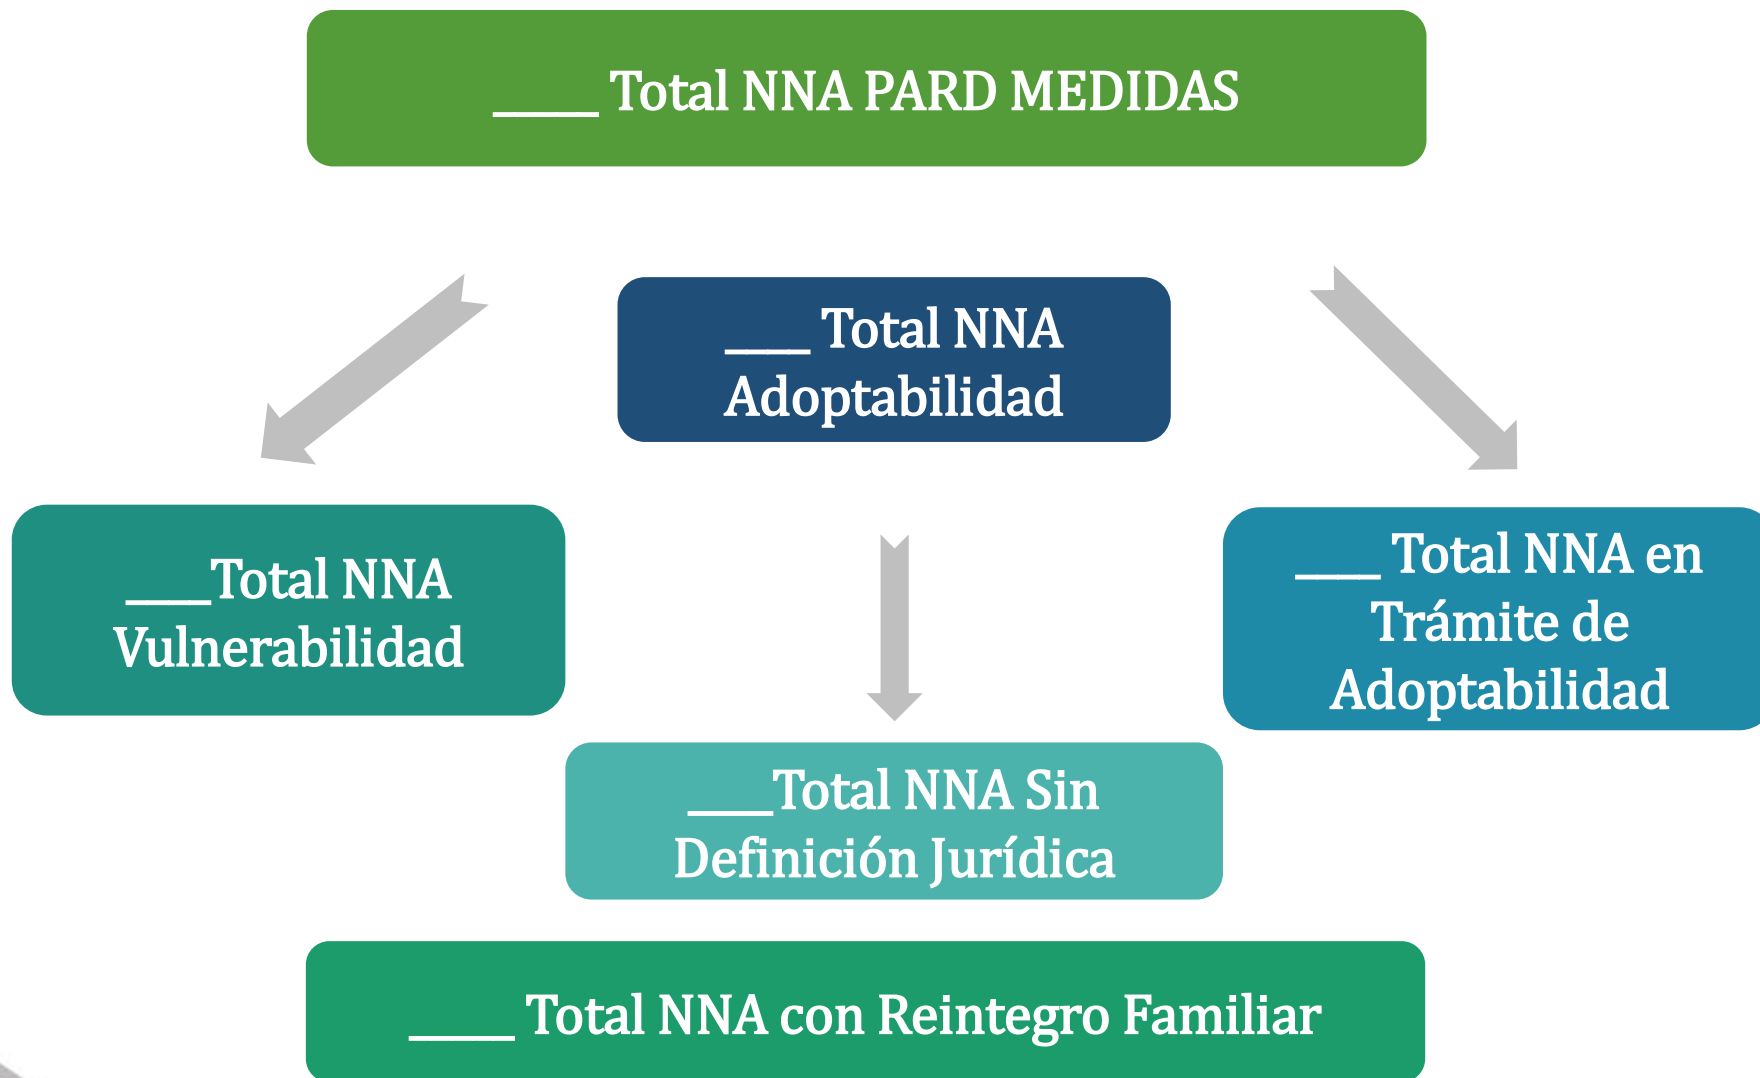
____ Total NNA PARD MEDIDAS

___ Total NNA Adoptabilidad

___Total NNA Vulnerabilidad

___ Total NNA en Trámite de Adoptabilidad

___Total NNA Sin Definición Jurídica

____ Total NNA con Reintegro Familiar